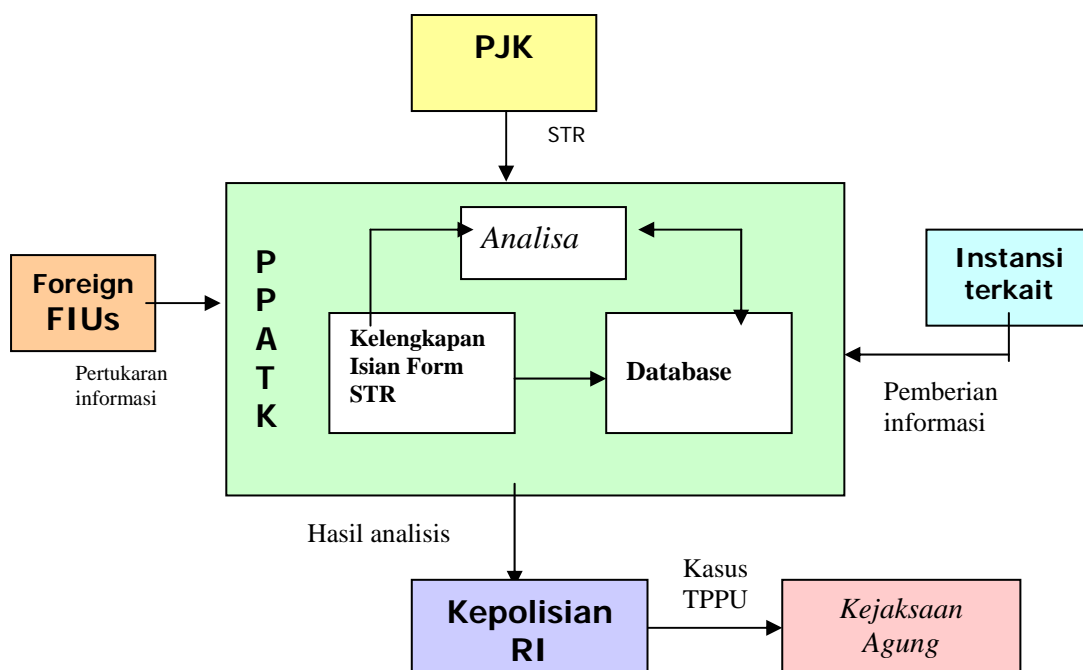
PJK

STR

Foreign FIUs

Pertukaran informasi

P
P
A
T
K

*Analisa*

Kelengkapan Isian Form STR

Database

Instansi terkait

Pemberian informasi

Hasil analisis

Kepolisian RI

Kasus TPPU

*Kejaksaan Agung*